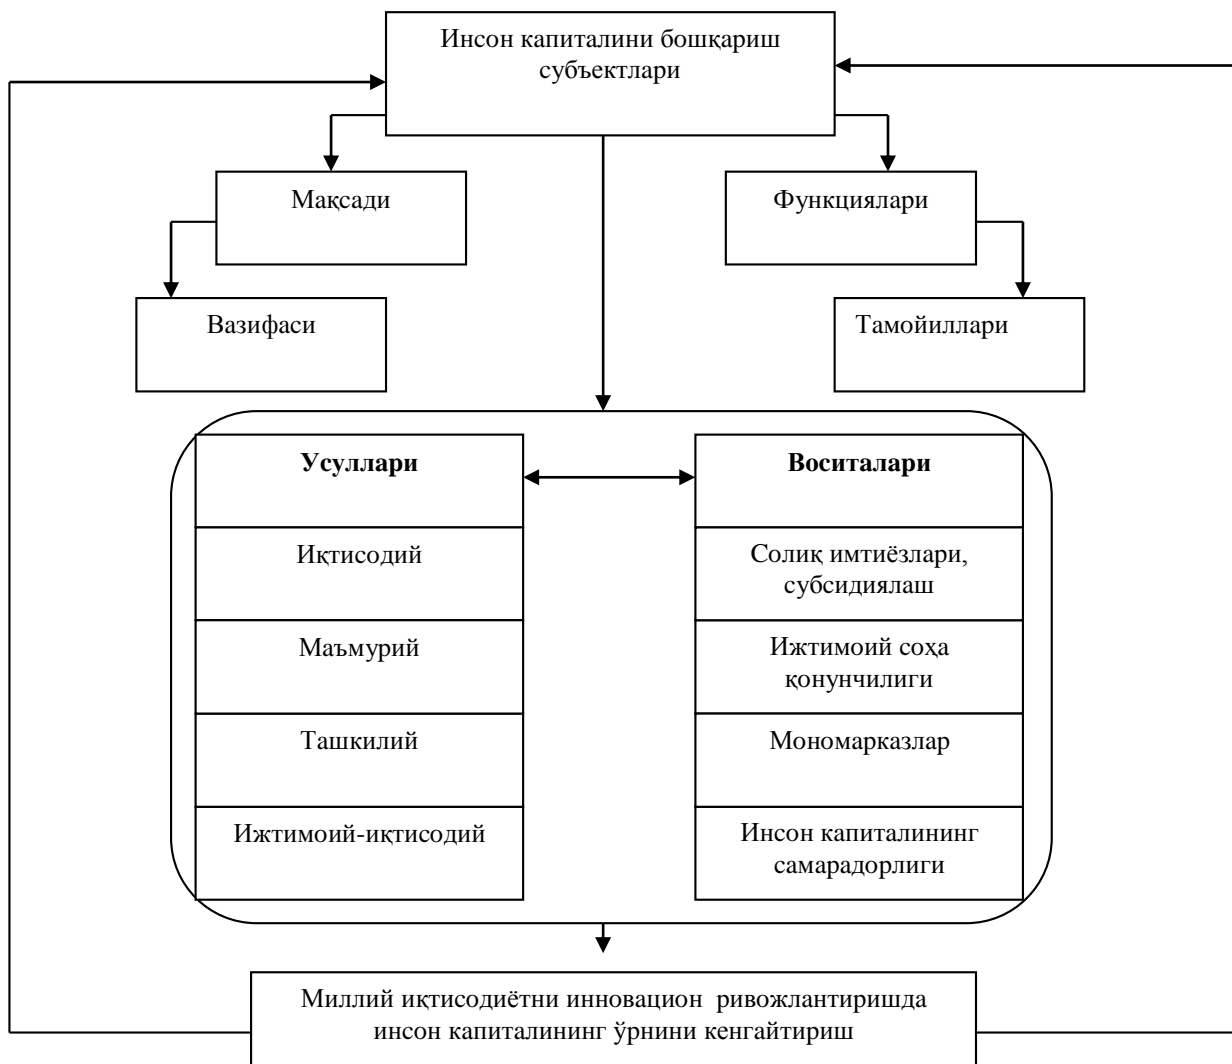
Инсон капиталини бошқариш субъектлари

Мақсади

Функциялари

Вазифаси

Тамойиллари

**Усуллари**

Иқтисодий

Маъмурий

Ташкилий

Ижтимоий-иқтисодий

**Воситалари**

Солиқ имтиёзлари, субсидиялаш

Ижтимоий соҳа қонунчилиги

Мономарказлар

Инсон капиталининг самарадорлиги

Миллий иқтисодиётни инновацион ривожлантиришда инсон капиталининг ўрнини кенгайтириш